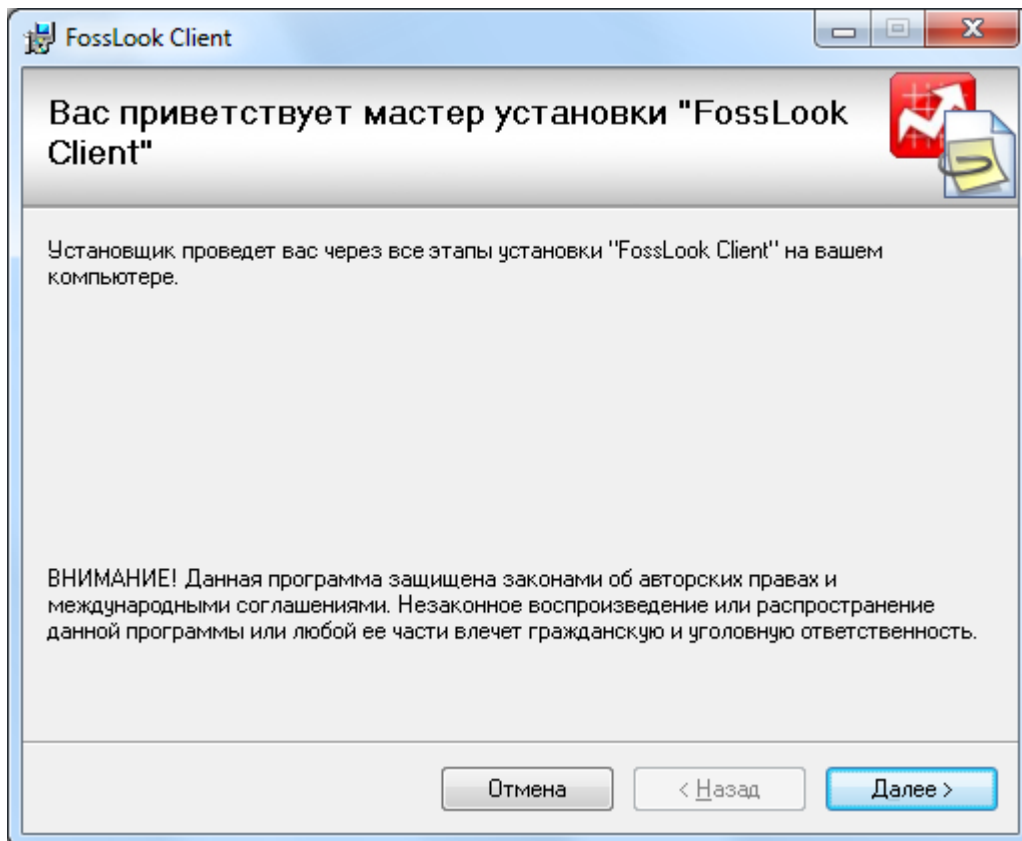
FossLook Client

Вас приветствует мастер установки "FossLook Client"

Установщик проведет вас через все этапы установки "FossLook Client" на вашем компьютере.

ВНИМАНИЕ! Данная программа защищена законами об авторских правах и международными соглашениями. Незаконное воспроизведение или распространение данной программы или любой ее части влечет гражданскую и уголовную ответственность.

Отмена

< Назад

Далее >